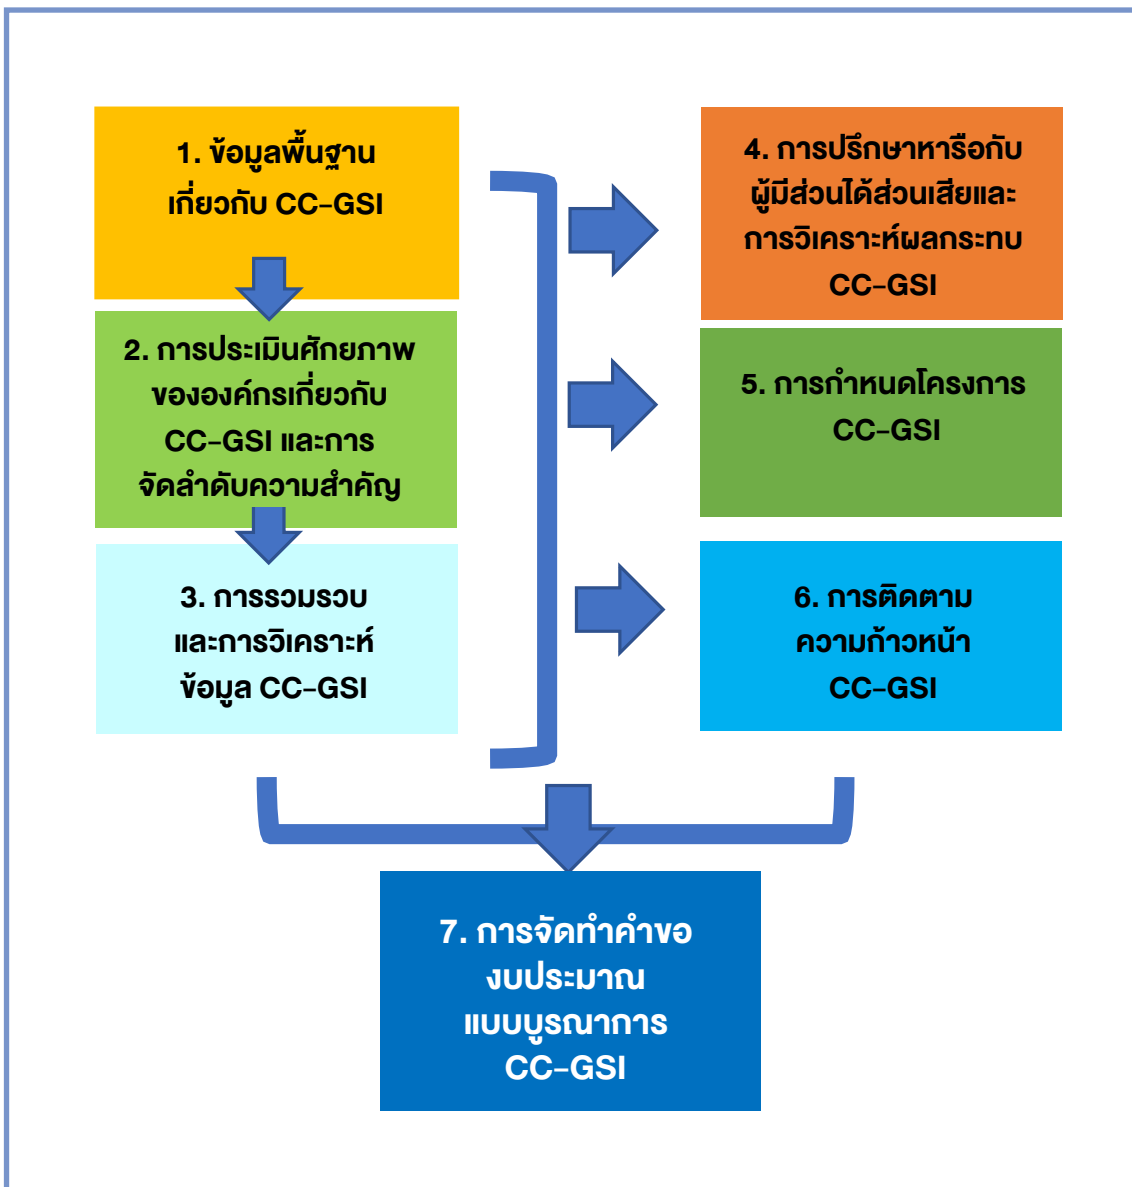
1. ข้อมูลพื้นฐานเกี่ยวกับ CC-GSI

2. การประเมินศักยภาพขององค์กรเกี่ยวกับ CC-GSI และการจัดลำดับความสำคัญ

3. การรวมรวบและการวิเคราะห์ข้อมูล CC-GSI

4. การปรึกษาหารือกับผู้มีส่วนได้ส่วนเสียและการวิเคราะห์ผลกระทบ CC-GSI

5. การกำหนดโครงการ CC-GSI

6. การติดตามความก้าวหน้า CC-GSI

7. การจัดทำคำขอ งบประมาณแบบบูรณาการ CC-GSI